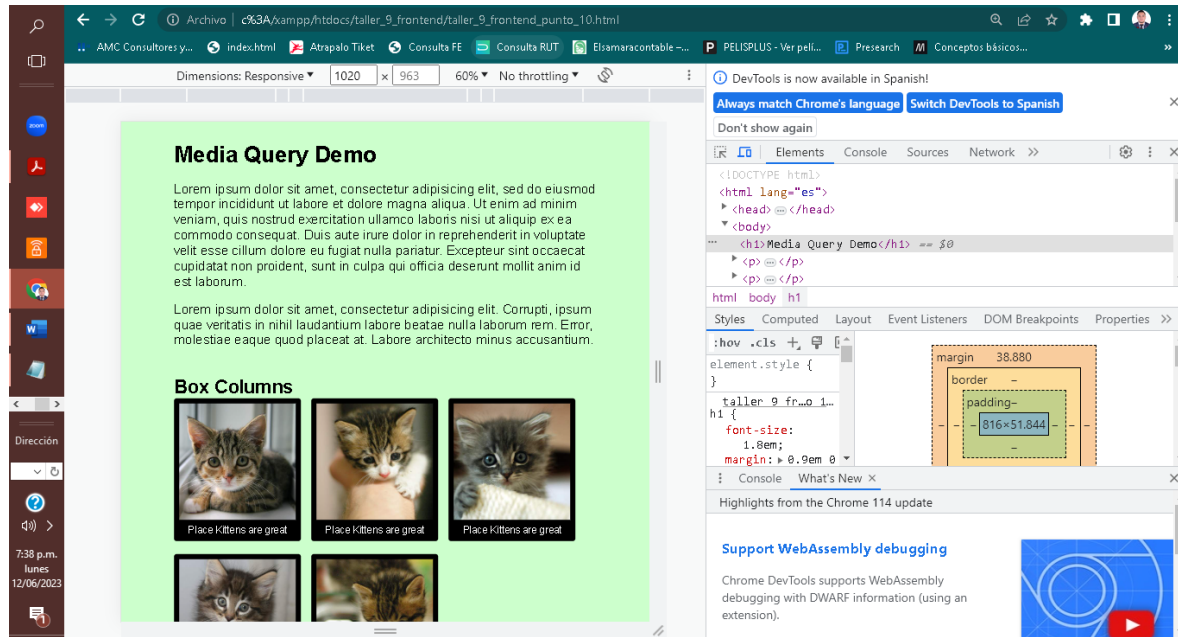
Archivo | c%3A/xampp/htdocs/taller_9_frontend/taller_9_frontend_punto_10.html

AMC Consultores y... index.html Atrapalo Tiket Consulta FE Consulta RUT Elsamaracontable -... PELISPLUS - Ver pelí... Presearch Conceptos básicos...

Dimensions: Responsive 1020 × 963 60% No throttling

Media Query Demo

Lorem ipsum dolor sit amet, consectetur adipisicing elit, sed do eiusmod tempor incididunt ut labore et dolore magna aliqua. Ut enim ad minim veniam, quis nostrud exercitation ullamco laboris nisi ut aliquip ex ea commodo consequat. Duis aute irure dolor in reprehenderit in voluptate velit esse cillum dolore eu fugiat nulla pariatur. Excepteur sint occaecat cupidatat non proident, sunt in culpa qui officia deserunt mollit anim id est laborum.

Lorem ipsum dolor sit amet, consectetur adipisicing elit. Corrupti, ipsum quae veritatis in nihil laudantium labore beatae nulla laborum rem. Error, molestiae eaque quod placeat at. Labore architecto minus accusantium.

Box Columns

Place Kittens are great
Place Kittens are great
Place Kittens are great

DevTools is now available in Spanish!
Always match Chrome's language
Switch DevTools to Spanish
Don't show again

Elements Console Sources Network

<!DOCTYPE html>
<html lang="es">
<head> ... </head>
<body>
<h1>Media Query Demo</h1> == $0
<p> ... </p>
<p> ... </p>

html body h1

Styles Computed Layout Event Listeners DOM Breakpoints Properties

:hov .cls
element.style {
}
taller_9_fr…o_1…
h1 {
font-size: 1.8em;
margin: ▸ 0.9em 0

margin 38.880
border –
padding–
816×51.844

Console What's New ×
Highlights from the Chrome 114 update

Support WebAssembly debugging
Chrome DevTools supports WebAssembly debugging with DWARF information (using an extension).

Dirección
7:38 p.m.
lunes
12/06/2023